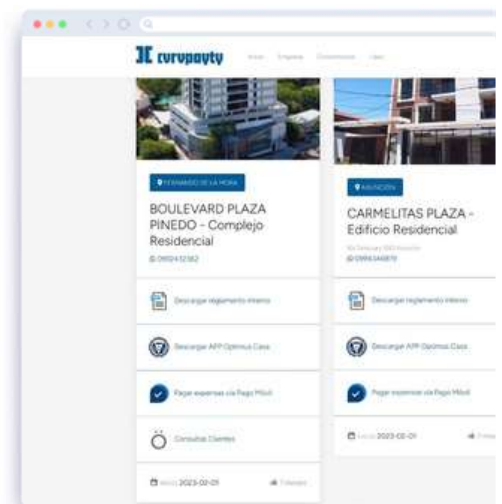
curupayty

FERNANDO DE LA MORA

BOULEVARD PLAZA PINEDO - Complejo Residencial

0992432382

Descargar reglamento interno

Descargar APP Optimus Casa

Pagar expensas vía Pago Móvil

Consultas Clientes

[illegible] 2023-02-01

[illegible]

ASUNCIÓN

CARMELITAS PLAZA - Edificio Residencial

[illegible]

0994344870

Descargar reglamento interno

Descargar APP Optimus Casa

Pagar expensas vía Pago Móvil

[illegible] 2023-02-01

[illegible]